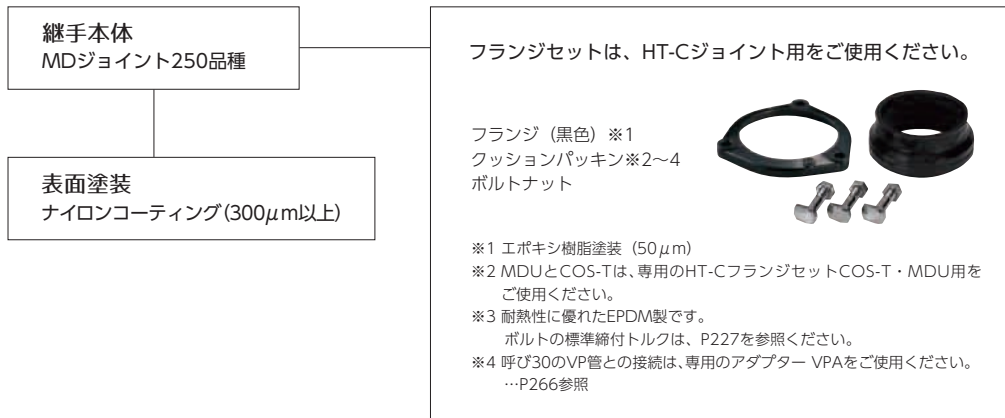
継手本体
MDジョイント250品種

表面塗装
ナイロンコーティング(300$\mu$m以上)

フランジセットは、HT-Cジョイント用をご使用ください。

フランジ（黒色）※1
クッションパッキン※2〜4
ボルトナット

※1 エポキシ樹脂塗装（50$\mu$m）
※2 MDUとCOS-Tは、専用のHT-CフランジセットCOS-T・MDU用をご使用ください。
※3 耐熱性に優れたEPDM製です。
ボルトの標準締付トルクは、P227を参照ください。
※4 呼び30のVP管との接続は、専用のアダプター VPAをご使用ください。
…P266参照